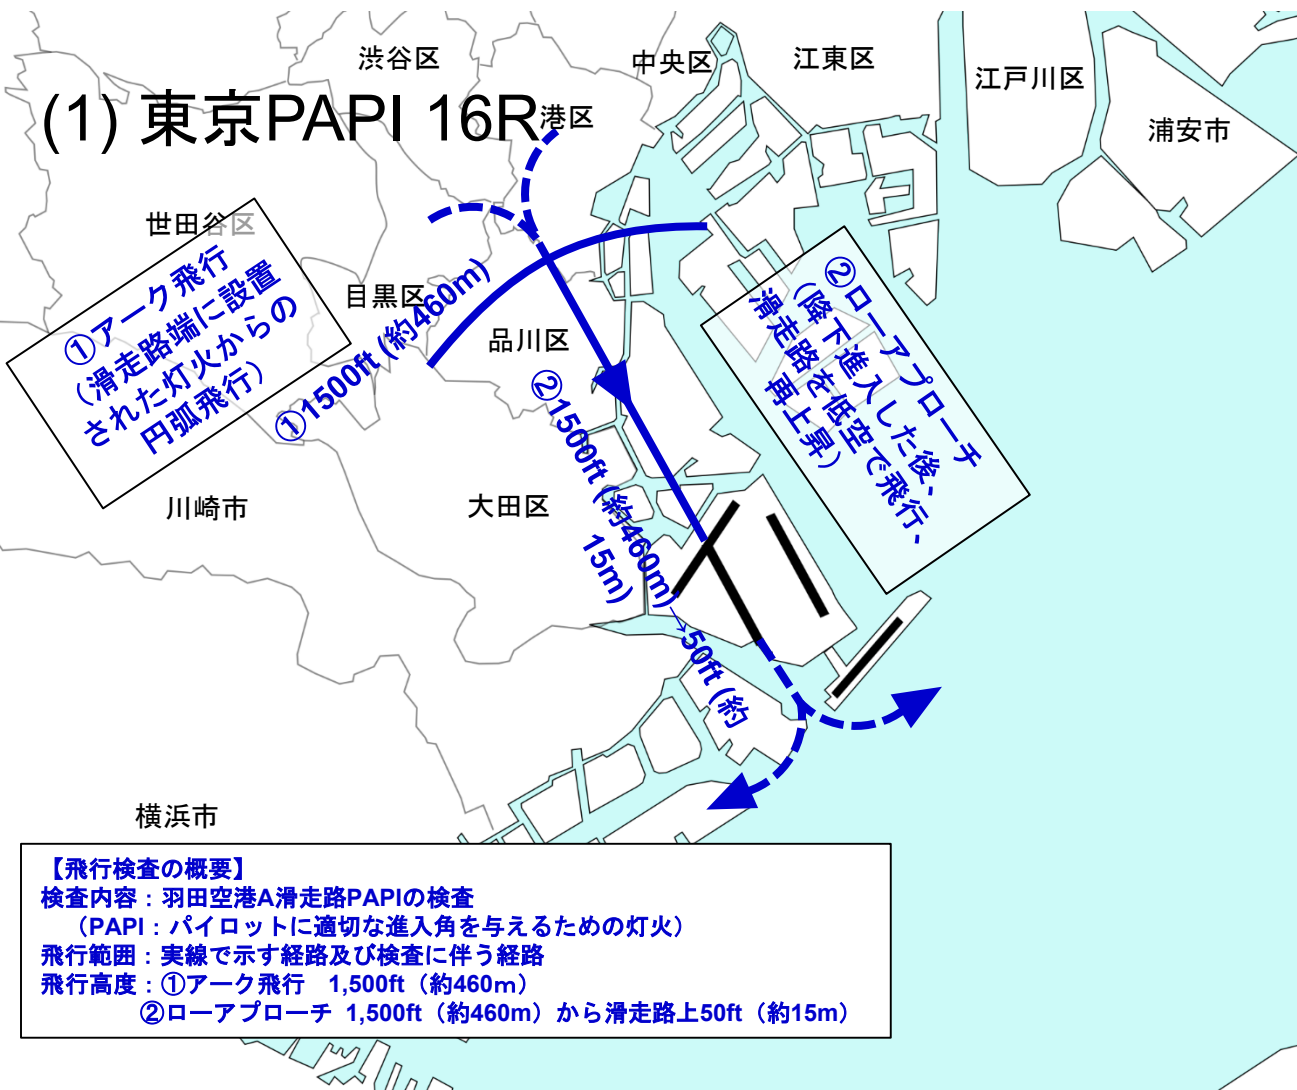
(1) 東京PAPI 16R

渋谷区
中央区
江東区
江戸川区
港区
浦安市
世田谷区
目黒区
品川区
川崎市
大田区
横浜市

①アーク飛行（滑走路端に設置された灯火からの円弧飛行）

①1500ft (約460m)

②ローアプローチ（降下進入した後、滑走路を低空で飛行、再上昇）

②1500ft (約460m)→50ft (約15m)

【飛行検査の概要】
検査内容：羽田空港A滑走路PAPIの検査
（PAPI：パイロットに適切な進入角を与えるための灯火）
飛行範囲：実線で示す経路及び検査に伴う経路
飛行高度：①アーク飛行　1,500ft（約460m）
②ローアプローチ 1,500ft（約460m）から滑走路上50ft（約15m）